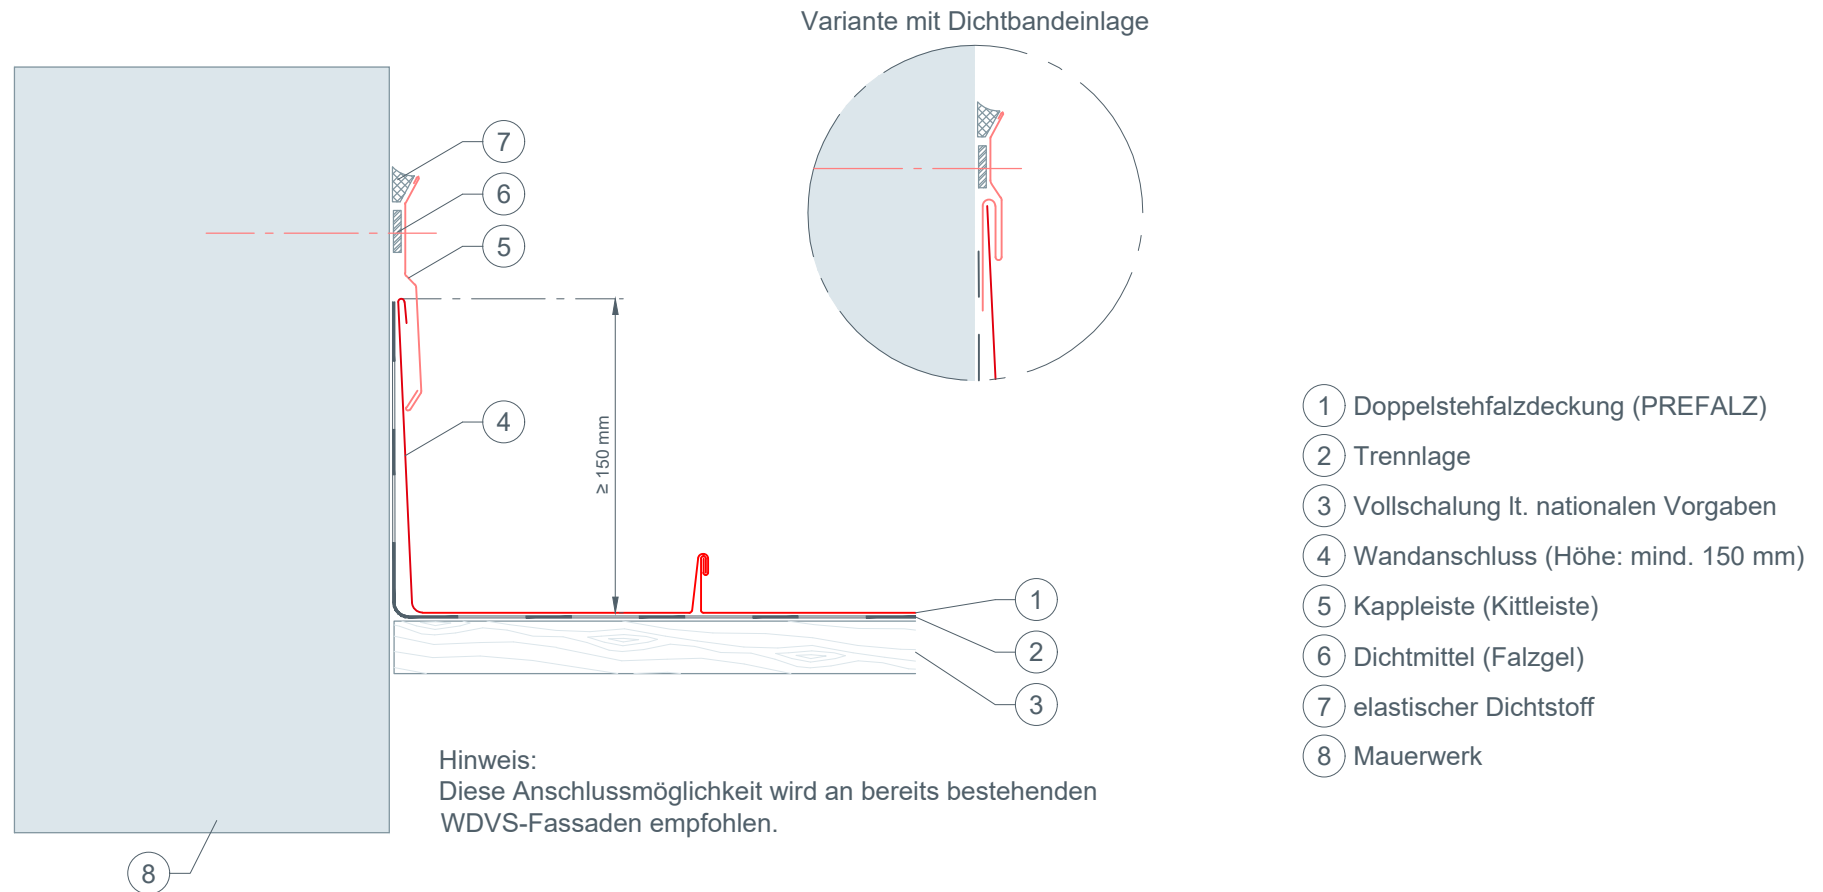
Variante mit Dichtbandeinlage

7
6
5
4
≥ 150 mm
1
2
3
8

Hinweis:
Diese Anschlussmöglichkeit wird an bereits bestehenden WDVS-Fassaden empfohlen.

1 Doppelstehfalzdeckung (PREFALZ)
2 Trennlage
3 Vollschalung lt. nationalen Vorgaben
4 Wandanschluss (Höhe: mind. 150 mm)
5 Kappleiste (Kittleiste)
6 Dichtmittel (Falzgel)
7 elastischer Dichtstoff
8 Mauerwerk